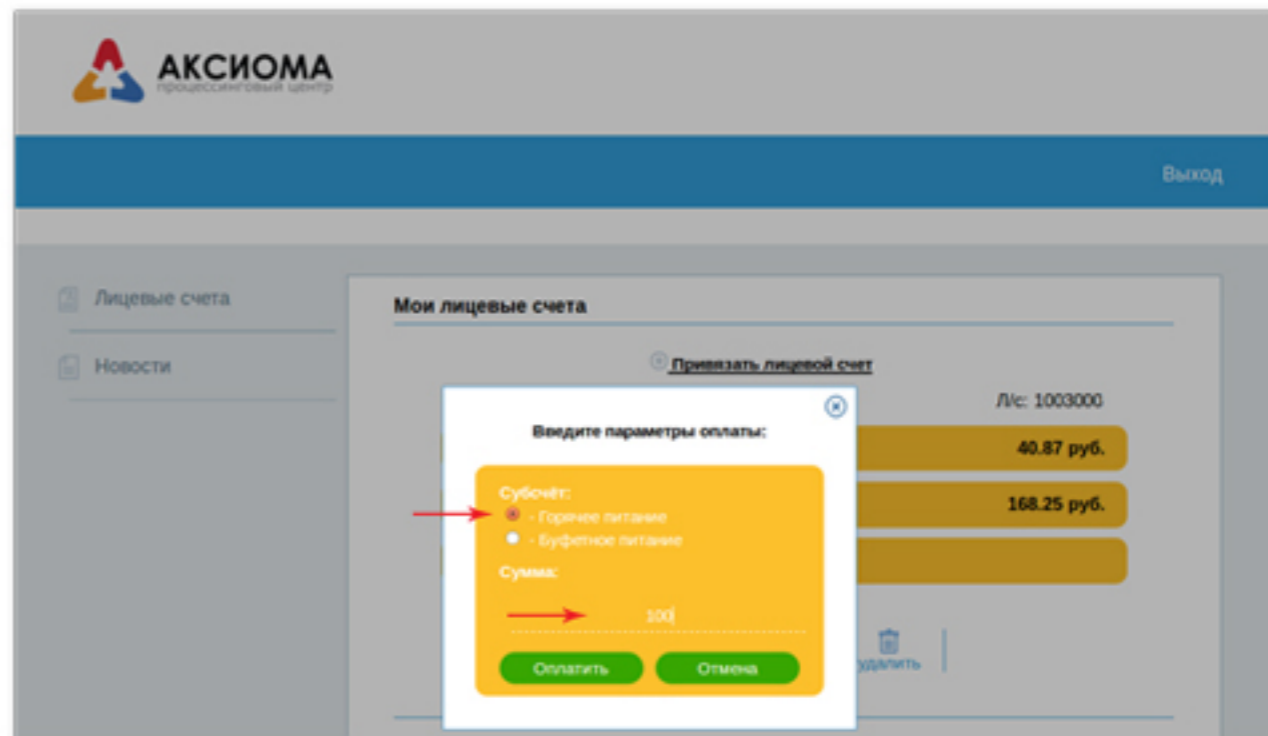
АКСИОМА
процессинговый центр

Выход

Лицевые счета

Новости

Мои лицевые счета

Привязать лицевой счет

Л/с: 1003000

40.87 руб.

168.25 руб.

Удалить

Введите параметры оплаты:

Субсчёт:
- Горячее питание
- Буфетное питание

Сумма:

100

Оплатить

Отмена